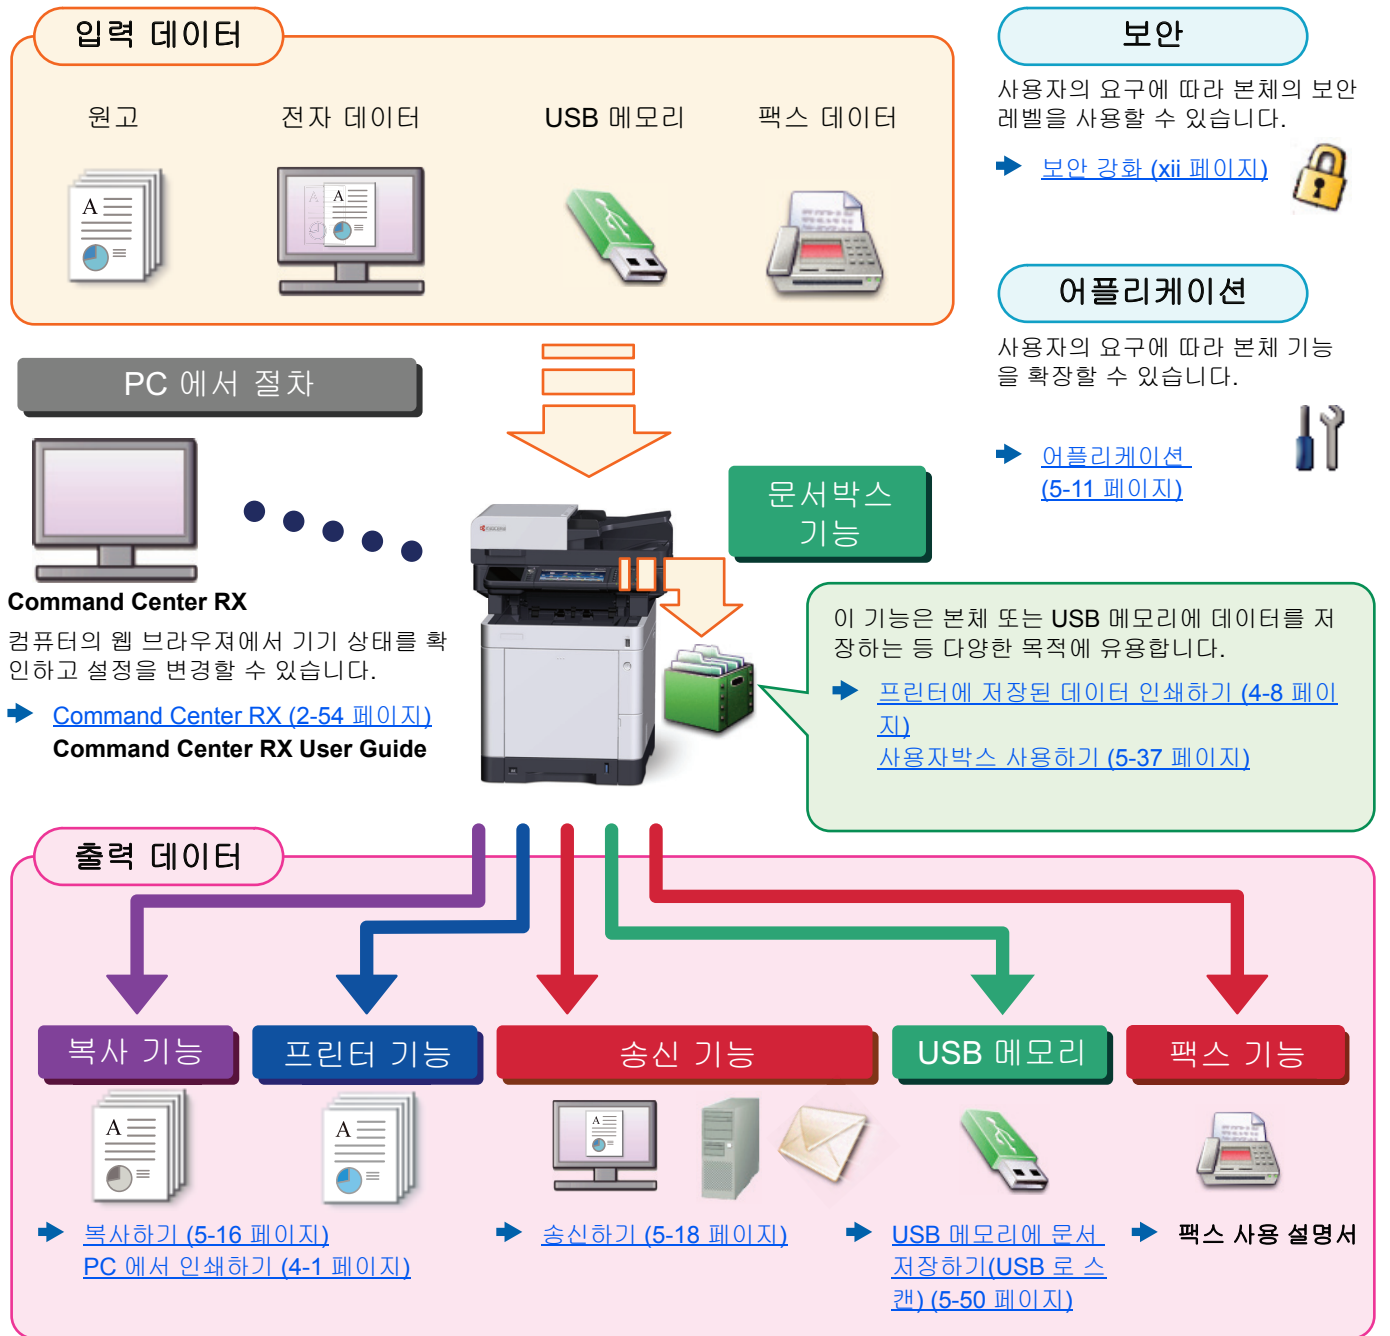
입력 데이터

원고

전자 데이터

USB 메모리

팩스 데이터

보안

사용자의 요구에 따라 본체의 보안 레벨을 사용할 수 있습니다.

보안 강화 (xii 페이지)

어플리케이션

사용자의 요구에 따라 본체 기능을 확장할 수 있습니다.

어플리케이션 (5-11 페이지)

PC 에서 절차

Command Center RX

컴퓨터의 웹 브라우저에서 기기 상태를 확인하고 설정을 변경할 수 있습니다.

Command Center RX (2-54 페이지)

Command Center RX User Guide

문서박스 기능

이 기능은 본체 또는 USB 메모리에 데이터를 저장하는 등 다양한 목적에 유용합니다.

프린터에 저장된 데이터 인쇄하기 (4-8 페이지)

사용자박스 사용하기 (5-37 페이지)

출력 데이터

복사 기능

프린터 기능

송신 기능

USB 메모리

팩스 기능

복사하기 (5-16 페이지)

PC 에서 인쇄하기 (4-1 페이지)

송신하기 (5-18 페이지)

USB 메모리에 문서 저장하기(USB 로 스캔) (5-50 페이지)

팩스 사용 설명서